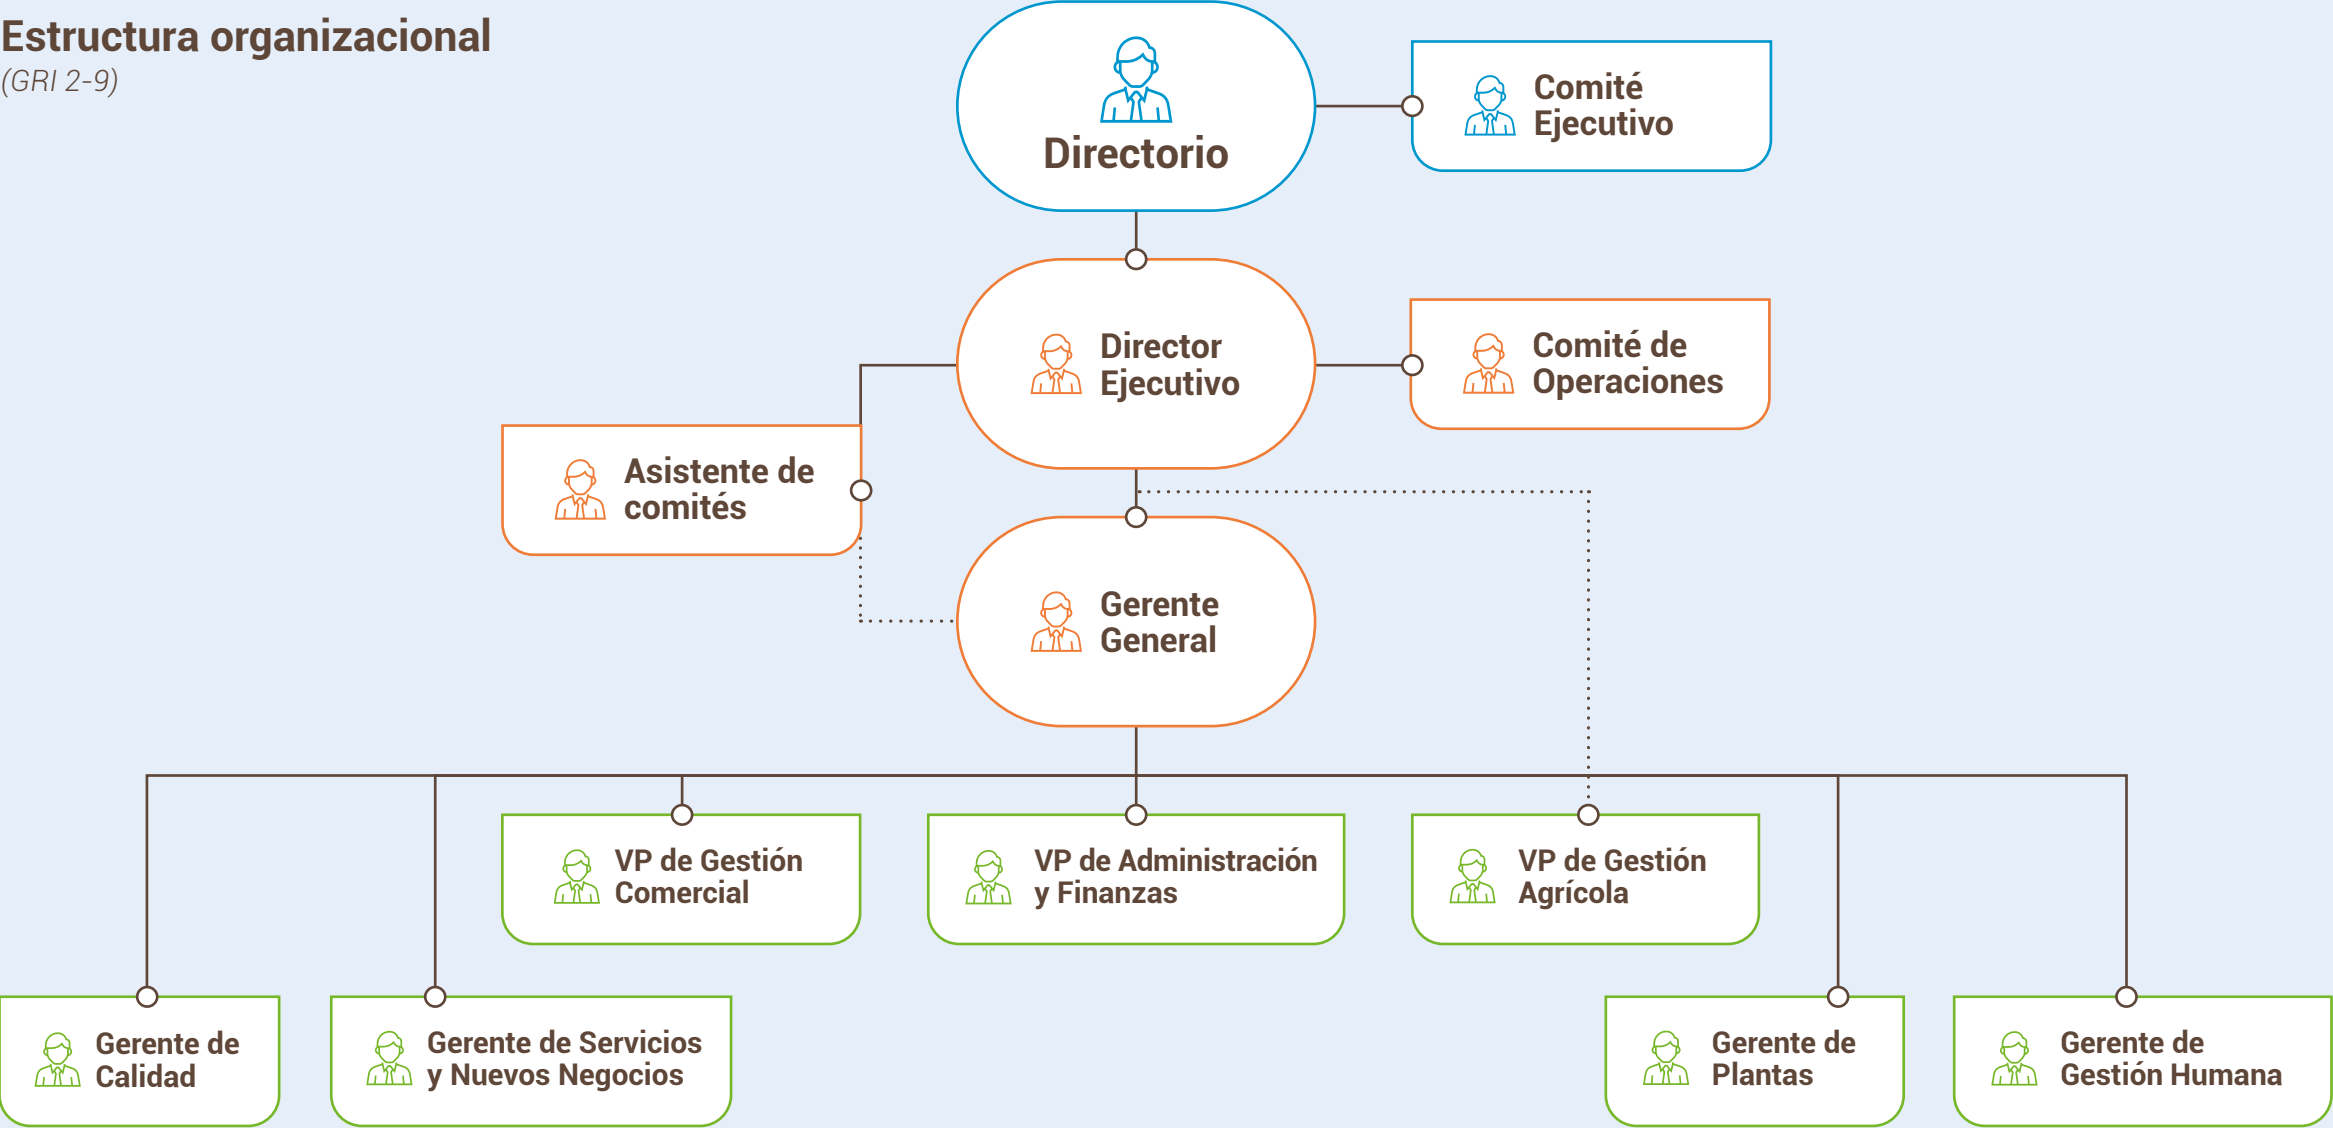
Estructura organizacional
(GRI 2-9)

Directorio

Comité Ejecutivo

Director Ejecutivo

Comité de Operaciones

Asistente de comités

Gerente General

VP de Gestión Comercial

VP de Administración y Finanzas

VP de Gestión Agrícola

Gerente de Calidad

Gerente de Servicios y Nuevos Negocios

Gerente de Plantas

Gerente de Gestión Humana